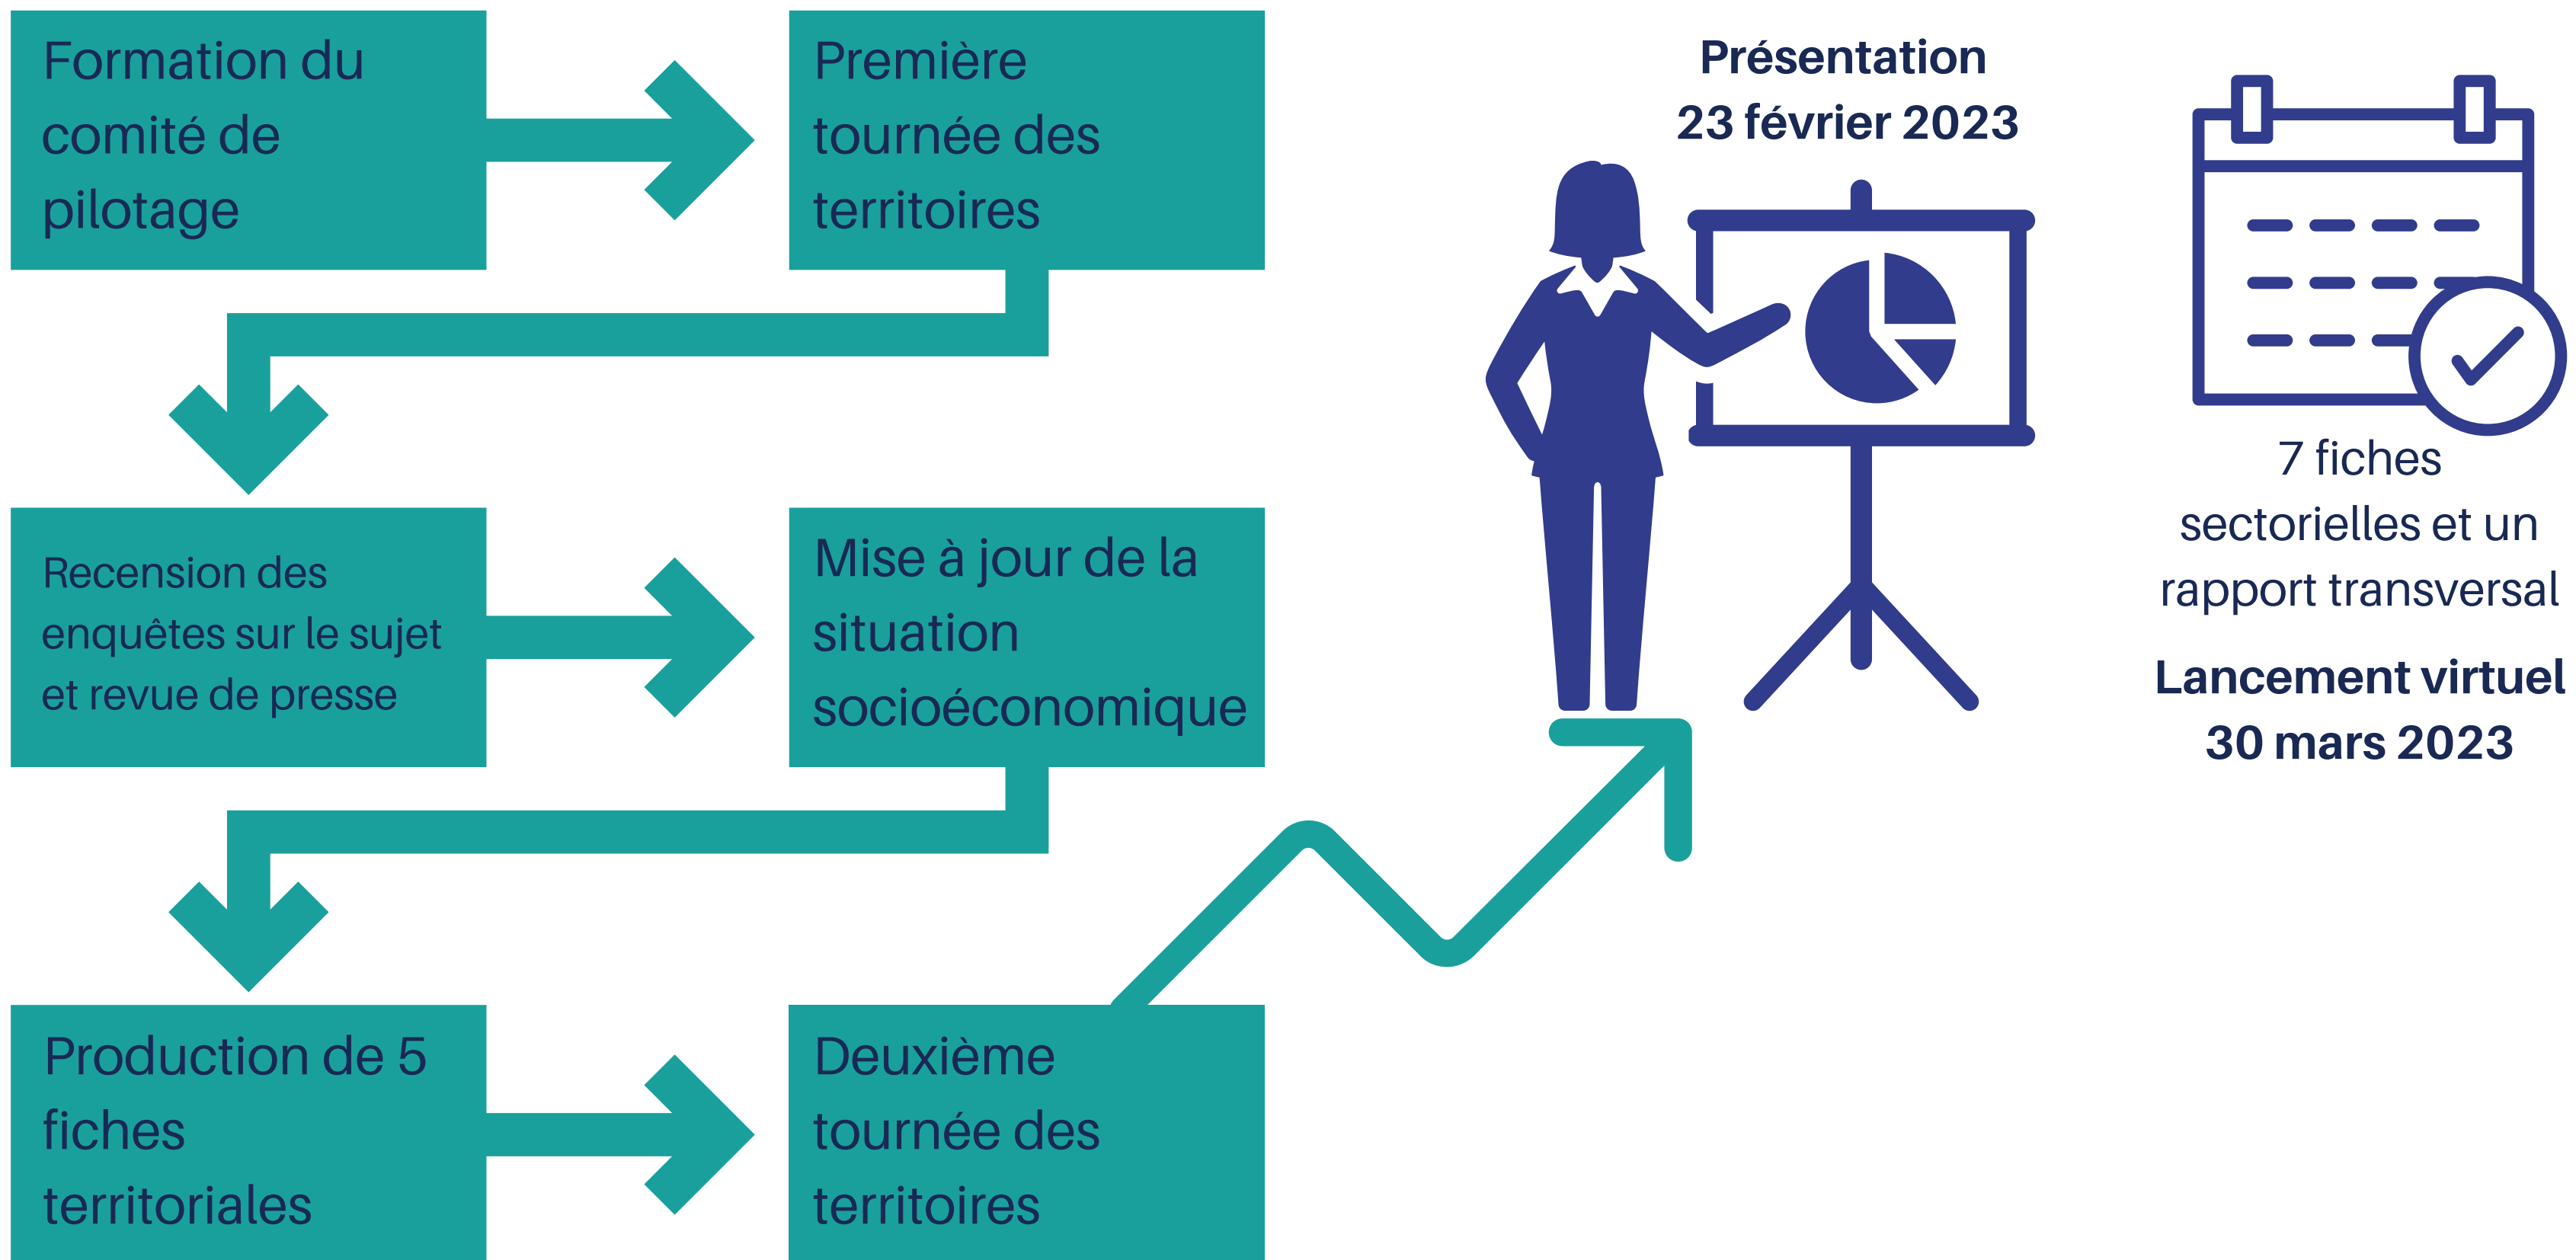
Formation du comité de pilotage

Première tournée des territoires

Recension des enquêtes sur le sujet et revue de presse

Mise à jour de la situation socioéconomique

Production de 5 fiches territoriales

Deuxième tournée des territoires

Présentation
23 février 2023

7 fiches sectorielles et un rapport transversal

Lancement virtuel
30 mars 2023